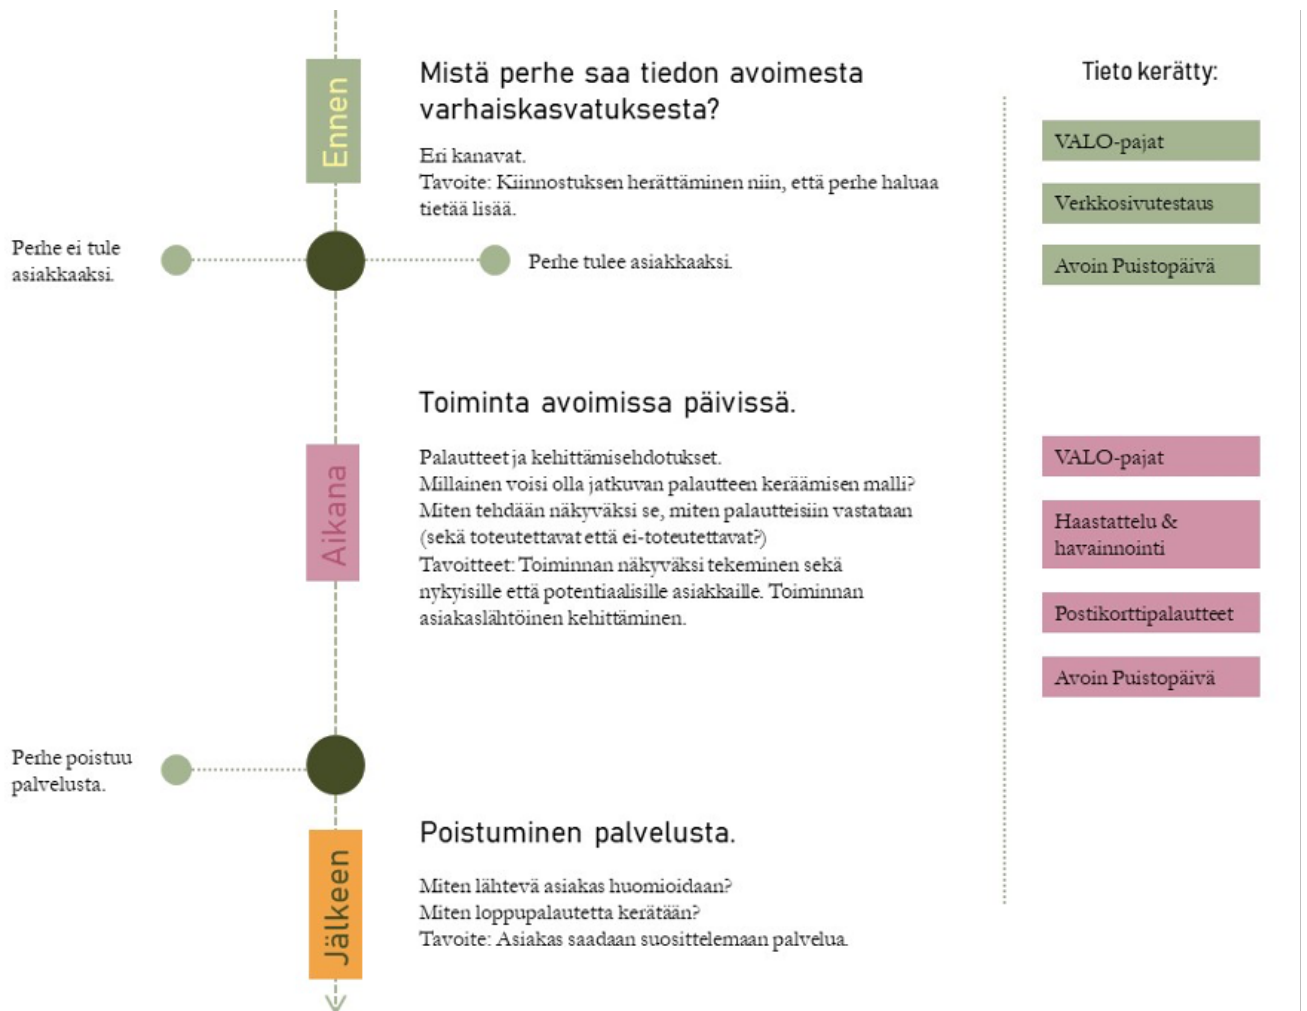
Ennen

Mistä perhe saa tiedon avoimesta varhaiskasvatuksesta?

Eri kanavat.
Tavoite: Kiinnostuksen herättäminen niin, että perhe haluaa tietää lisää.

Perhe ei tule asiakkaaksi.

Perhe tulee asiakkaaksi.

Tieto kerätty:

VALO-pajat

Verkkosivutestaus

Avoin Puistopäivä

Aikana

Toiminta avoimissa päivissä.

Palautteet ja kehittämisehdotukset.
Millainen voisi olla jatkuvan palautteen keräämisen malli?
Miten tehdään näkyväksi se, miten palautteisiin vastataan (sekä toteutettavat että ei-toteutettavat?)
Tavoitteet: Toiminnan näkyväksi tekeminen sekä nykyisille että potentiaalisille asiakkaille. Toiminnan asiakaslähtöinen kehittäminen.

VALO-pajat

Haastattelu & havainnointi

Postikorttipalautteet

Avoin Puistopäivä

Perhe poistuu palvelusta.

Jälkeen

Poistuminen palvelusta.

Miten lähtevä asiakas huomioidaan?
Miten loppupalautetta kerätään?
Tavoite: Asiakas saadaan suosittelemaan palvelua.